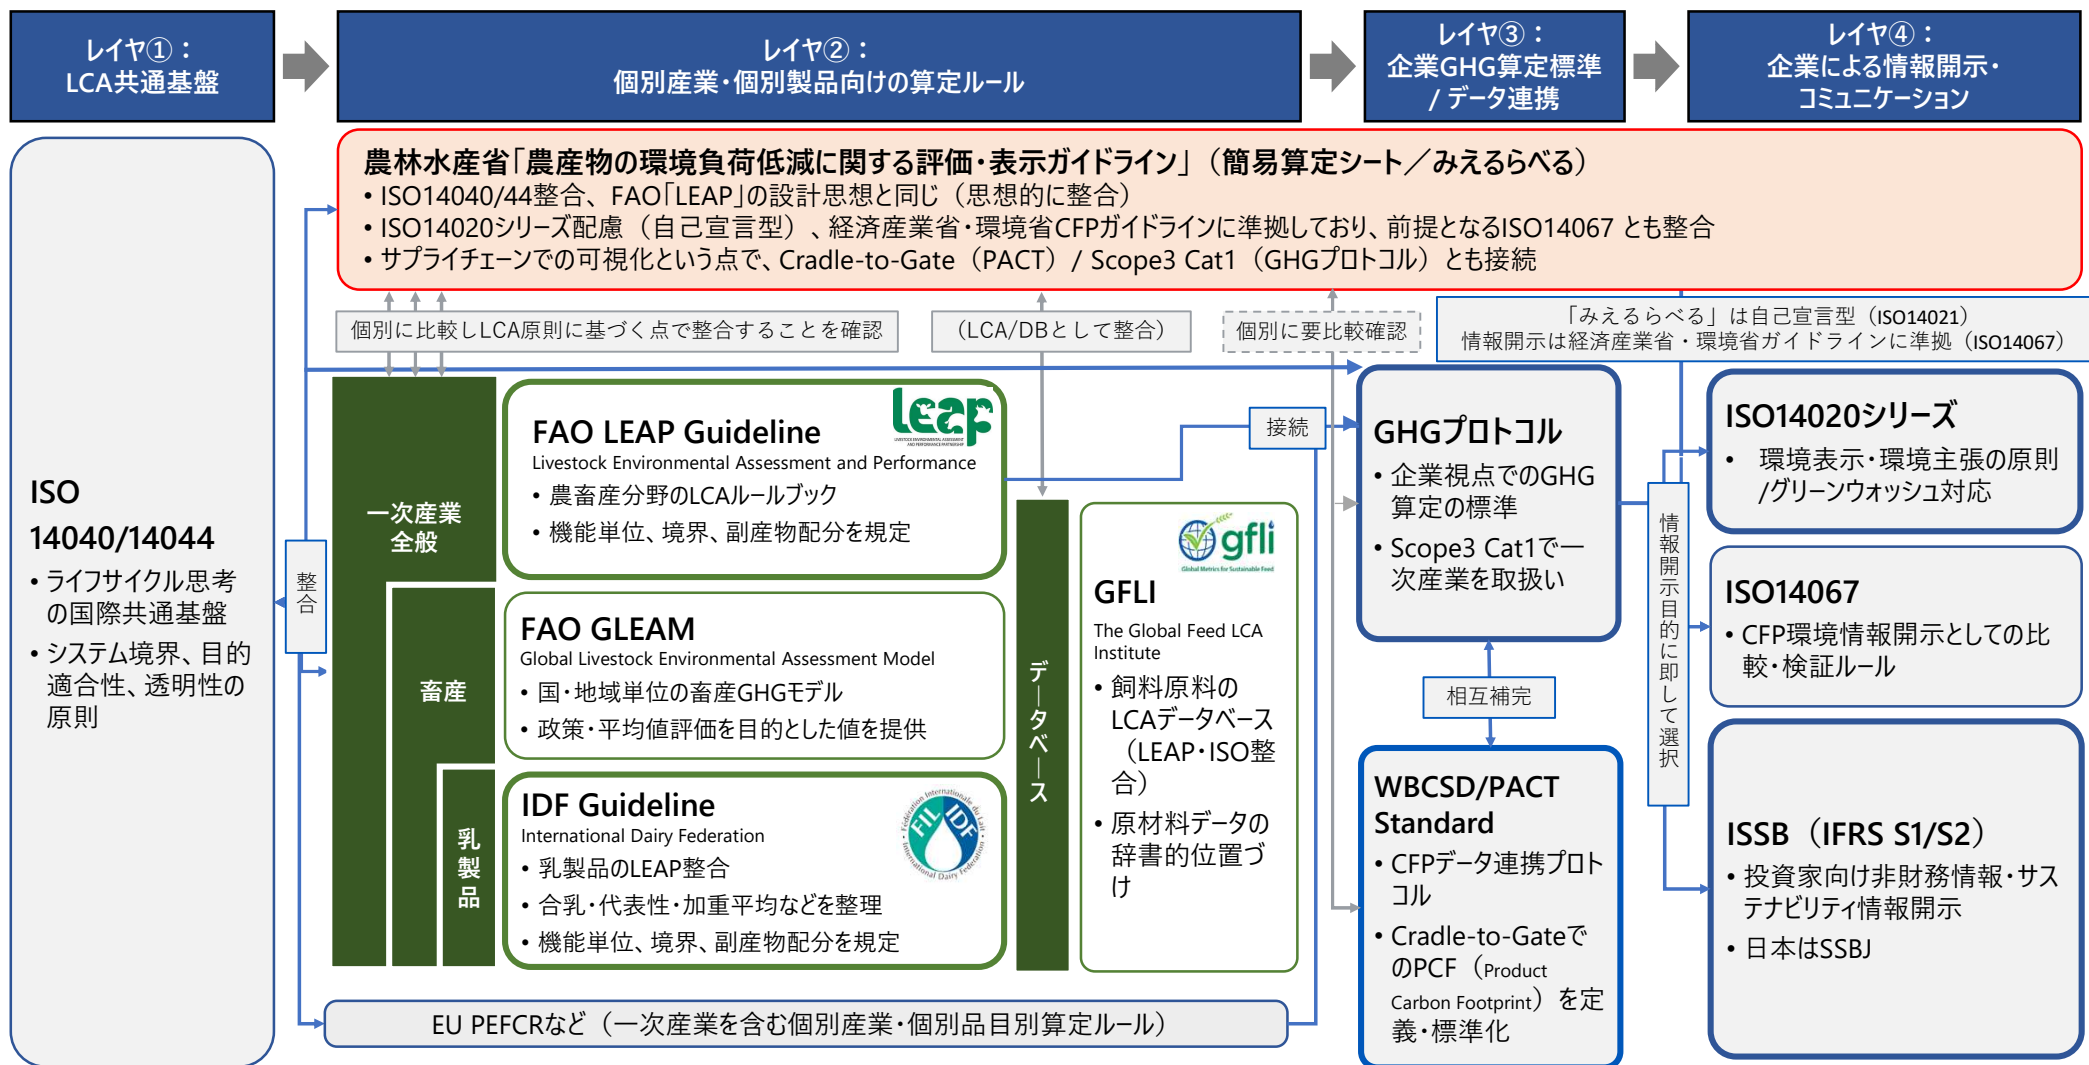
レイヤ①：
LCA共通基盤

レイヤ②：
個別産業・個別製品向けの算定ルール

レイヤ③：
企業GHG算定標準／データ連携

レイヤ④：
企業による情報開示・コミュニケーション

農林水産省「農産物の環境負荷低減に関する評価・表示ガイドライン」（簡易算定シート／みえるらべる）
• ISO14040/44整合、FAO「LEAP」の設計思想と同じ（思想的に整合）
• ISO14020シリーズ配慮（自己宣言型）、経済産業省・環境省CFPガイドラインに準拠しており、前提となるISO14067 とも整合
• サプライチェーンでの可視化という点で、Cradle-to-Gate（PACT）/ Scope3 Cat1（GHGプロトコル）とも接続

個別に比較しLCA原則に基づく点で整合することを確認

（LCA/DBとして整合）

個別に要比較確認

「みえるらべる」は自己宣言型（ISO14021）
情報開示は経済産業省・環境省ガイドラインに準拠（ISO14067）

ISO
14040/14044
• ライフサイクル思考の国際共通基盤
• システム境界、目的適合性、透明性の原則

整合

一次産業全般

畜産

乳製品

FAO LEAP Guideline
Livestock Environmental Assessment and Performance
• 農畜産分野のLCAルールブック
• 機能単位、境界、副産物配分を規定

leap

FAO GLEAM
Global Livestock Environmental Assessment Model
• 国・地域単位の畜産GHGモデル
• 政策・平均値評価を目的とした値を提供

IDF Guideline
International Dairy Federation
• 乳製品のLEAP整合
• 合乳・代表性・加重平均などを整理
• 機能単位、境界、副産物配分を規定

FIL IDF

データベース

gfli

GFLI
The Global Feed LCA Institute
• 飼料原料のLCAデータベース（LEAP・ISO整合）
• 原材料データの辞書的位置づけ

接続

GHGプロトコル
• 企業視点でのGHG算定の標準
• Scope3 Cat1で一次産業を取扱い

相互補完

WBCSD/PACT Standard
• CFPデータ連携プロトコル
• Cradle-to-GateでのPCF（Product Carbon Footprint）を定義・標準化

情報開示目的に即して選択

ISO14020シリーズ
• 環境表示・環境主張の原則/グリーンウォッシュ対応

ISO14067
• CFP環境情報開示としての比較・検証ルール

ISSB（IFRS S1/S2）
• 投資家向け非財務情報・サステナビリティ情報開示
• 日本はSSBJ

EU PEFCRなど（一次産業を含む個別産業・個別品目別算定ルール）